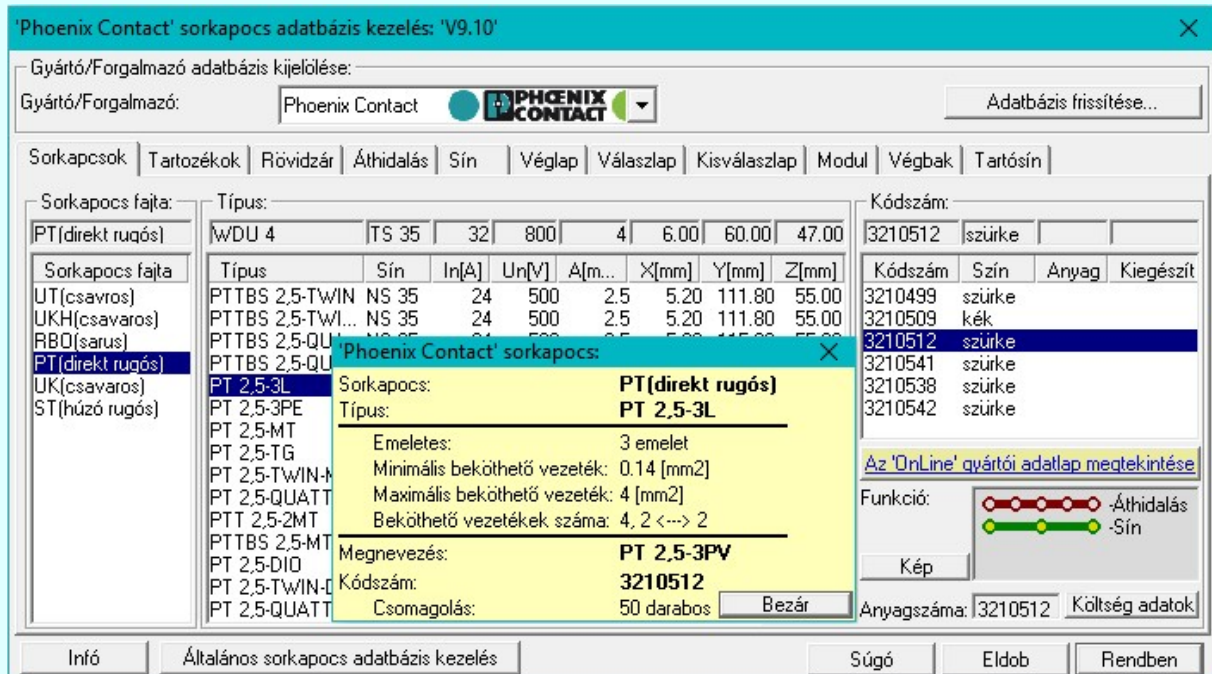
'Phoenix Contact' sorkapocs adatbázis kezelés: 'V9.10'

Gyártó/Forgalmazó adatbázis kijelölése:
Gyártó/Forgalmazó: Phoenix Contact PHOENIX CONTACT
Adatbázis frissítése...

Sorkapcsok | Tartozékok | Rövidzár | Áthidalás | Sín | Véglap | Válaszlap | Kisválaszlap | Modul | Végbak | Tartósín

Sorkapocs fajta:
PT(direkt rugós)

| Sorkapocs fajta |
|---|
| UT(csavros) |
| UKH(csavaros) |
| RBO(sarus) |
| PT(direkt rugós) |
| UK(csavaros) |
| ST(húzó rugós) |

Típus:
WDU 4 | TS 35 | 32 | 800 | 4 | 6.00 | 60.00 | 47.00

| Típus | Sín | In[A] | Un[V] | A[m... | X[mm] | Y[mm] | Z[mm] |
|---|---|---|---|---|---|---|---|
| PTTBS 2,5-TWIN | NS 35 | 24 | 500 | 2.5 | 5.20 | 111.80 | 55.00 |
| PTTBS 2,5-TWI... | NS 35 | 24 | 500 | 2.5 | 5.20 | 111.80 | 55.00 |
| PTTBS 2,5-QU | | | | | | | |
| PTTBS 2,5-QU | | | | | | | |
| PT 2,5-3L | | | | | | | |
| PT 2,5-3PE | | | | | | | |
| PT 2,5-MT | | | | | | | |
| PT 2,5-TG | | | | | | | |
| PT 2,5-TWIN-M | | | | | | | |
| PT 2,5-QUATT | | | | | | | |
| PTT 2,5-2MT | | | | | | | |
| PTTBS 2,5-MT | | | | | | | |
| PT 2,5-DIO | | | | | | | |
| PT 2,5-TWIN-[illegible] | | | | | | | |
| PT 2,5-QUATT | | | | | | | |

'Phoenix Contact' sorkapocs:
Sorkapocs: PT(direkt rugós)
Típus: PT 2,5-3L
Emeletes: 3 emelet
Minimális beköthető vezeték: 0.14 [mm2]
Maximális beköthető vezeték: 4 [mm2]
Beköthető vezetékek száma: 4, 2 <---> 2
Megnevezés: PT 2,5-3PV
Kódszám: 3210512
Csomagolás: 50 darabos
Bezár

Kódszám:
3210512 | szürke

| Kódszám | Szín | Anyag | Kiegészít |
|---|---|---|---|
| 3210499 | szürke | | |
| 3210509 | kék | | |
| 3210512 | szürke | | |
| 3210541 | szürke | | |
| 3210538 | szürke | | |
| 3210542 | szürke | | |

Az 'OnLine' gyártói adatlap megtekintése
Funkció: -Áthidalás -Sín
Kép
Anyagszáma: 3210512 Költség adatok

Infó | Általános sorkapocs adatbázis kezelés | Súgó | Eldob | Rendben